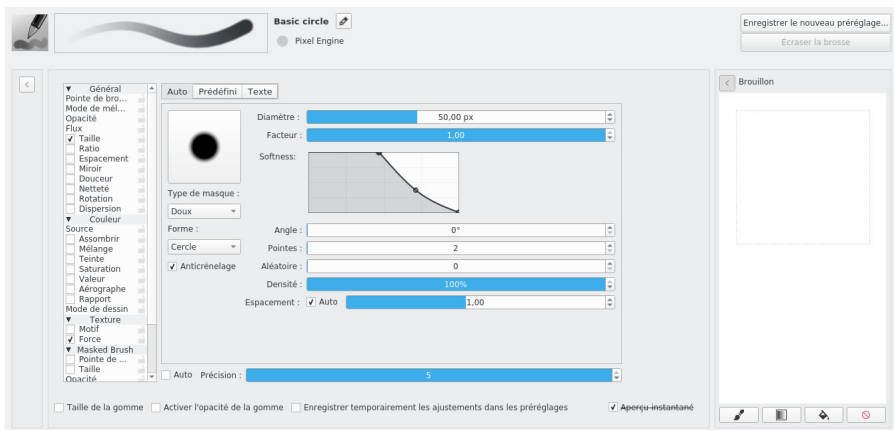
Basic circle

Pixel Engine

Enregistrer le nouveau préréglage...

Écraser la brosse

Général
Pointe de bro...
Mode de mél...
Opacité
Flux
Taille
Ratio
Espacement
Miroir
Douceur
Netteté
Rotation
Dispersion
Couleur
Source
Assombrir
Mélange
Teinte
Saturation
Valeur
Aérographe
Rapport
Mode de dessin
Texture
Motif
Force
Masked Brush
Pointe de ...
Taille
Opacité

Auto | Prédéfini | Texte

Diamètre : 50,00 px
Facteur : 1,00
Softness:

Type de masque :
Doux
Forme :
Cercle
Anticrénelage

Angle : 0°
Pointes : 2
Aléatoire : 0
Densité : 100%
Espacement : Auto 1,00

Auto Précision : 5

Taille de la gomme | Activer l'opacité de la gomme | Enregistrer temporairement les ajustements dans les préréglages | Aperçu instantané

Brouillon